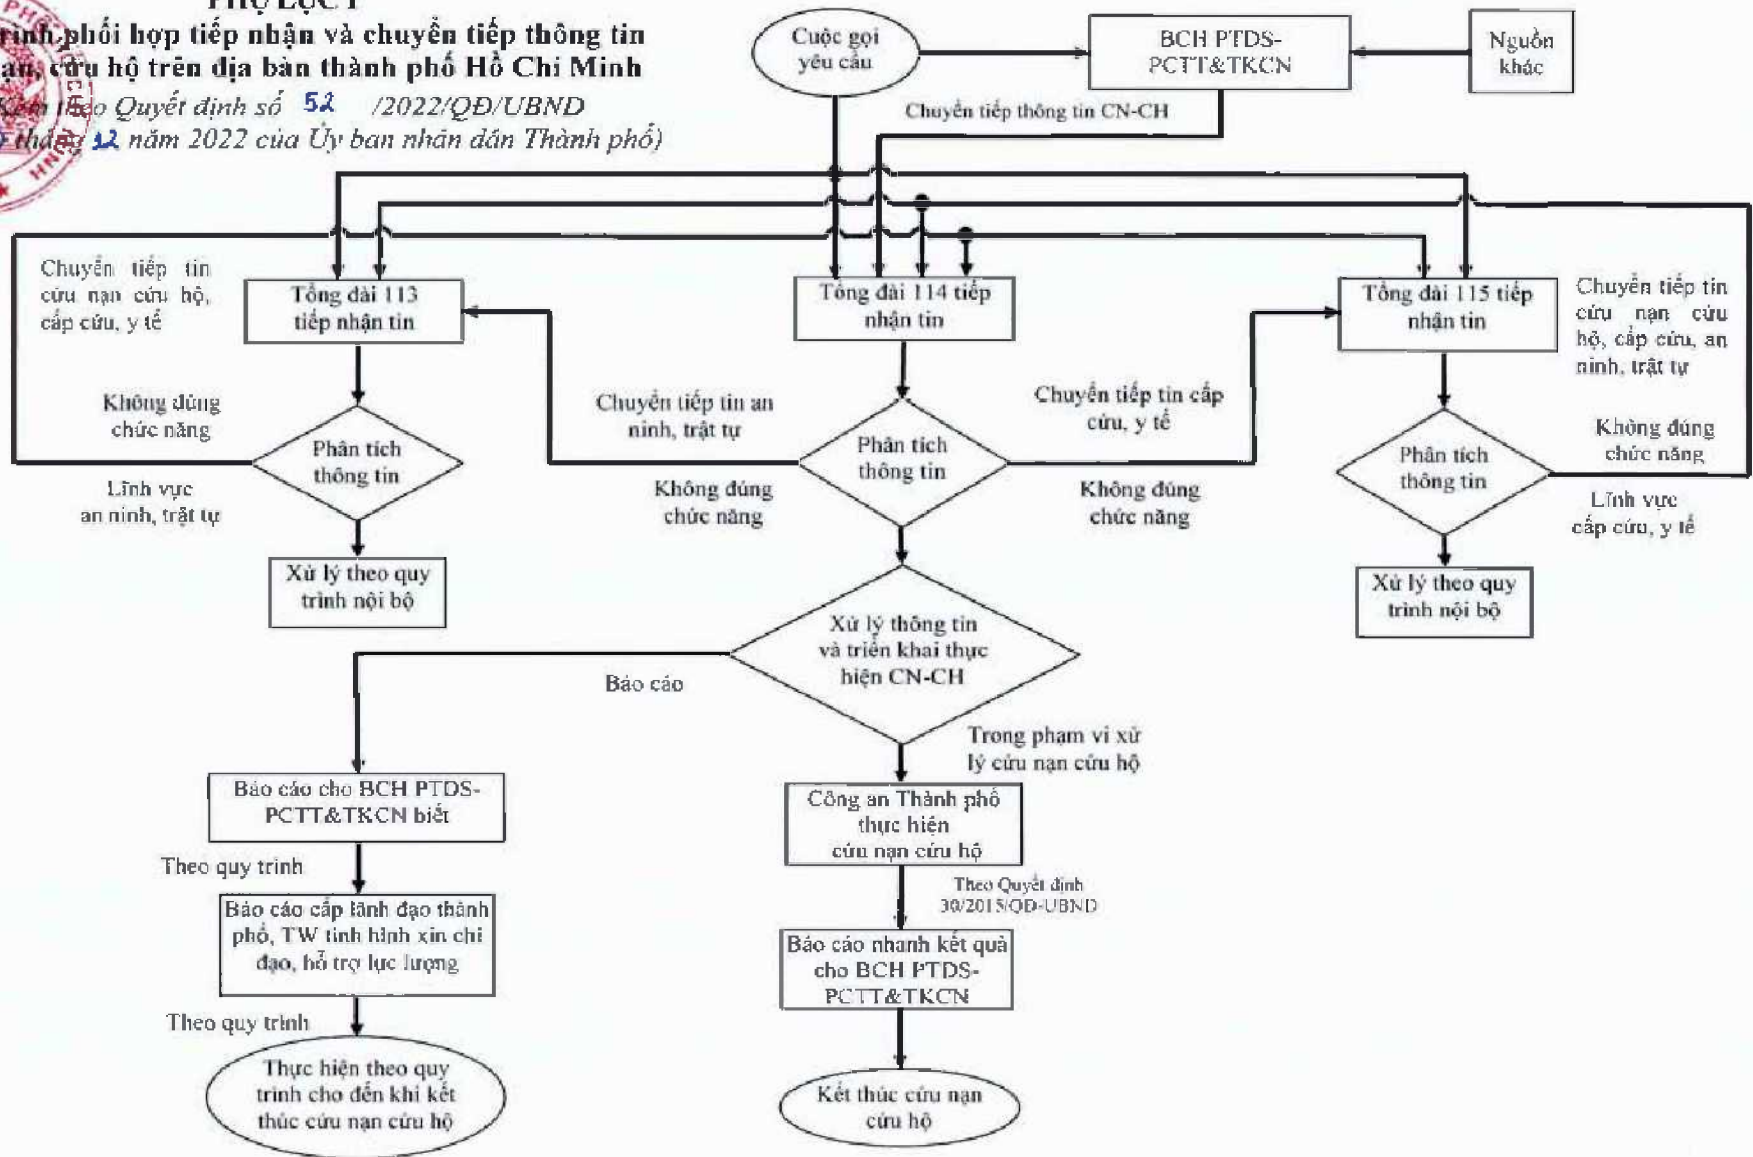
PHỤ LỤC I
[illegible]trình phối hợp tiếp nhận và chuyển tiếp thông tin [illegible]ạn, cứu hộ trên địa bàn thành phố Hồ Chí Minh
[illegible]kèm theo Quyết định số 52 /2022/QĐ/UBND
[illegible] tháng 12 năm 2022 của Ủy ban nhân dân Thành phố)

Cuộc gọi yêu cầu

BCH PTDS-PCTT&TKCN

Nguồn khác

Chuyển tiếp thông tin CN-CH

Chuyển tiếp tin cứu nạn cứu hộ, cấp cứu, y tế

Tổng đài 113 tiếp nhận tin

Tổng đài 114 tiếp nhận tin

Tổng đài 115 tiếp nhận tin

Chuyển tiếp tin cứu nạn cứu hộ, cấp cứu, an ninh, trật tự

Không đúng chức năng

Phân tích thông tin

Lĩnh vực an ninh, trật tự

Xử lý theo quy trình nội bộ

Chuyển tiếp tin an ninh, trật tự

Phân tích thông tin

Không đúng chức năng

Chuyển tiếp tin cấp cứu, y tế

Không đúng chức năng

Không đúng chức năng

Phân tích thông tin

Lĩnh vực cấp cứu, y tế

Xử lý theo quy trình nội bộ

Xử lý thông tin và triển khai thực hiện CN-CH

Báo cáo

Trong phạm vi xử lý cứu nạn cứu hộ

Báo cáo cho BCH PTDS-PCTT&TKCN biết

Công an Thành phố thực hiện cứu nạn cứu hộ

Theo quy trình

Theo Quyết định 30/2015/QĐ-UBND

Báo cáo cấp lãnh đạo thành phố, TW tình hình xin chỉ đạo, hỗ trợ lực lượng

Báo cáo nhanh kết quả cho BCH PTDS-PCTT&TKCN

Theo quy trình

Thực hiện theo quy trình cho đến khi kết thúc cứu nạn cứu hộ

Kết thúc cứu nạn cứu hộ